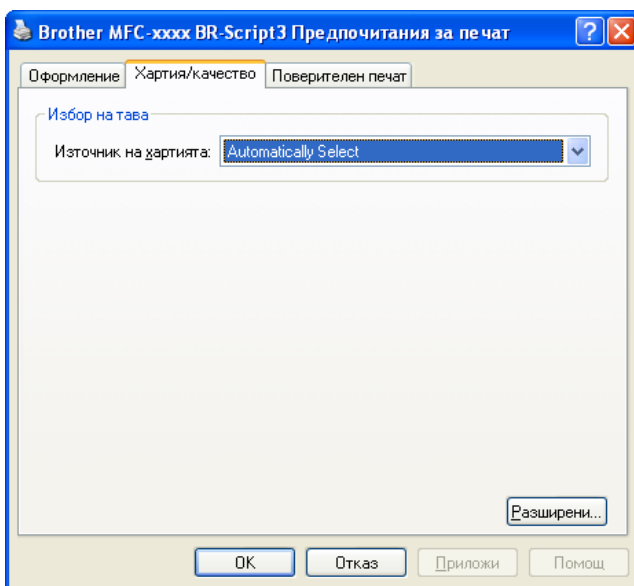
Brother MFC-xxxx BR-Script3 Предпочитания за печат

Оформление | Хартия/качество | Поверителен печат

Избор на тава

Източник на хартията: Automatically Select

Разширени...

OK | Отказ | Приложи | Помощ